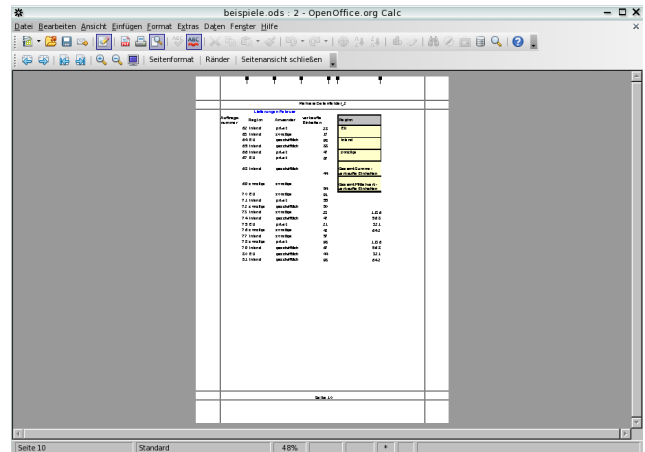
beispiele.ods : 2 - OpenOffice.org Calc

Datei Bearbeiten Ansicht Einfügen Format Extras Daten Fenster Hilfe

Seitenformat | Ränder | Seitenansicht schließen

Seite 10 | Standard | 48% | *

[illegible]

Seite 10